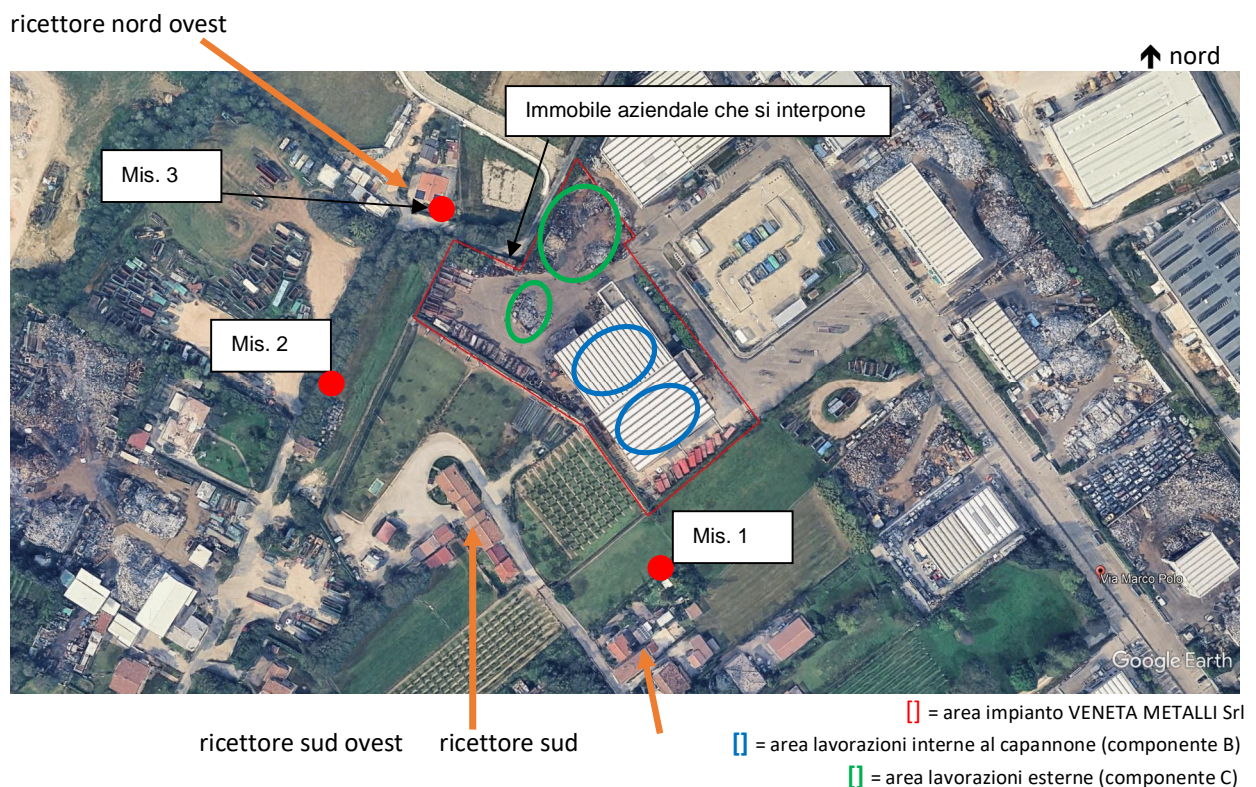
ricettore nord ovest

nord

Immobile aziendale che si interpone

Mis. 3

Mis. 2

Mis. 1

Via Marco Polo

Google Earth

[] = area impianto VENETA METALLI Srl

ricettore sud ovest

ricettore sud

[] = area lavorazioni interne al capannone (componente B)

[] = area lavorazioni esterne (componente C)